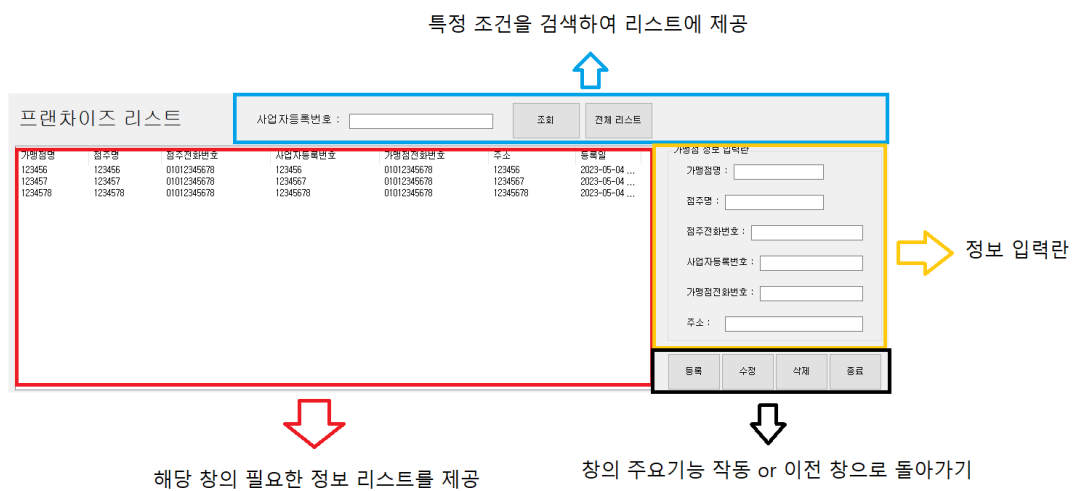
특정 조건을 검색하여 리스트에 제공

프랜차이즈 리스트

사업자등록번호 :

조회

전체 리스트

| 가맹점명 | 점주명 | 점주전화번호 | 사업자등록번호 | 가맹점전화번호 | 주소 | 등록일 |
|---|---|---|---|---|---|---|
| 123456 | 123456 | 01012345678 | 123456 | 01012345678 | 123456 | 2023-05-04 ... |
| 123457 | 123457 | 01012345678 | 1234567 | 01012345678 | 1234567 | 2023-05-04 ... |
| 1234578 | 1234578 | 01012345678 | 12345678 | 01012345678 | 12345678 | 2023-05-04 ... |

가맹점 정보 입력란

가맹점명 :

점주명 :

점주전화번호 :

사업자등록번호 :

가맹점전화번호 :

주소 :

정보 입력란

등록

수정

삭제

종료

해당 창의 필요한 정보 리스트를 제공

창의 주요기능 작동 or 이전 창으로 돌아가기